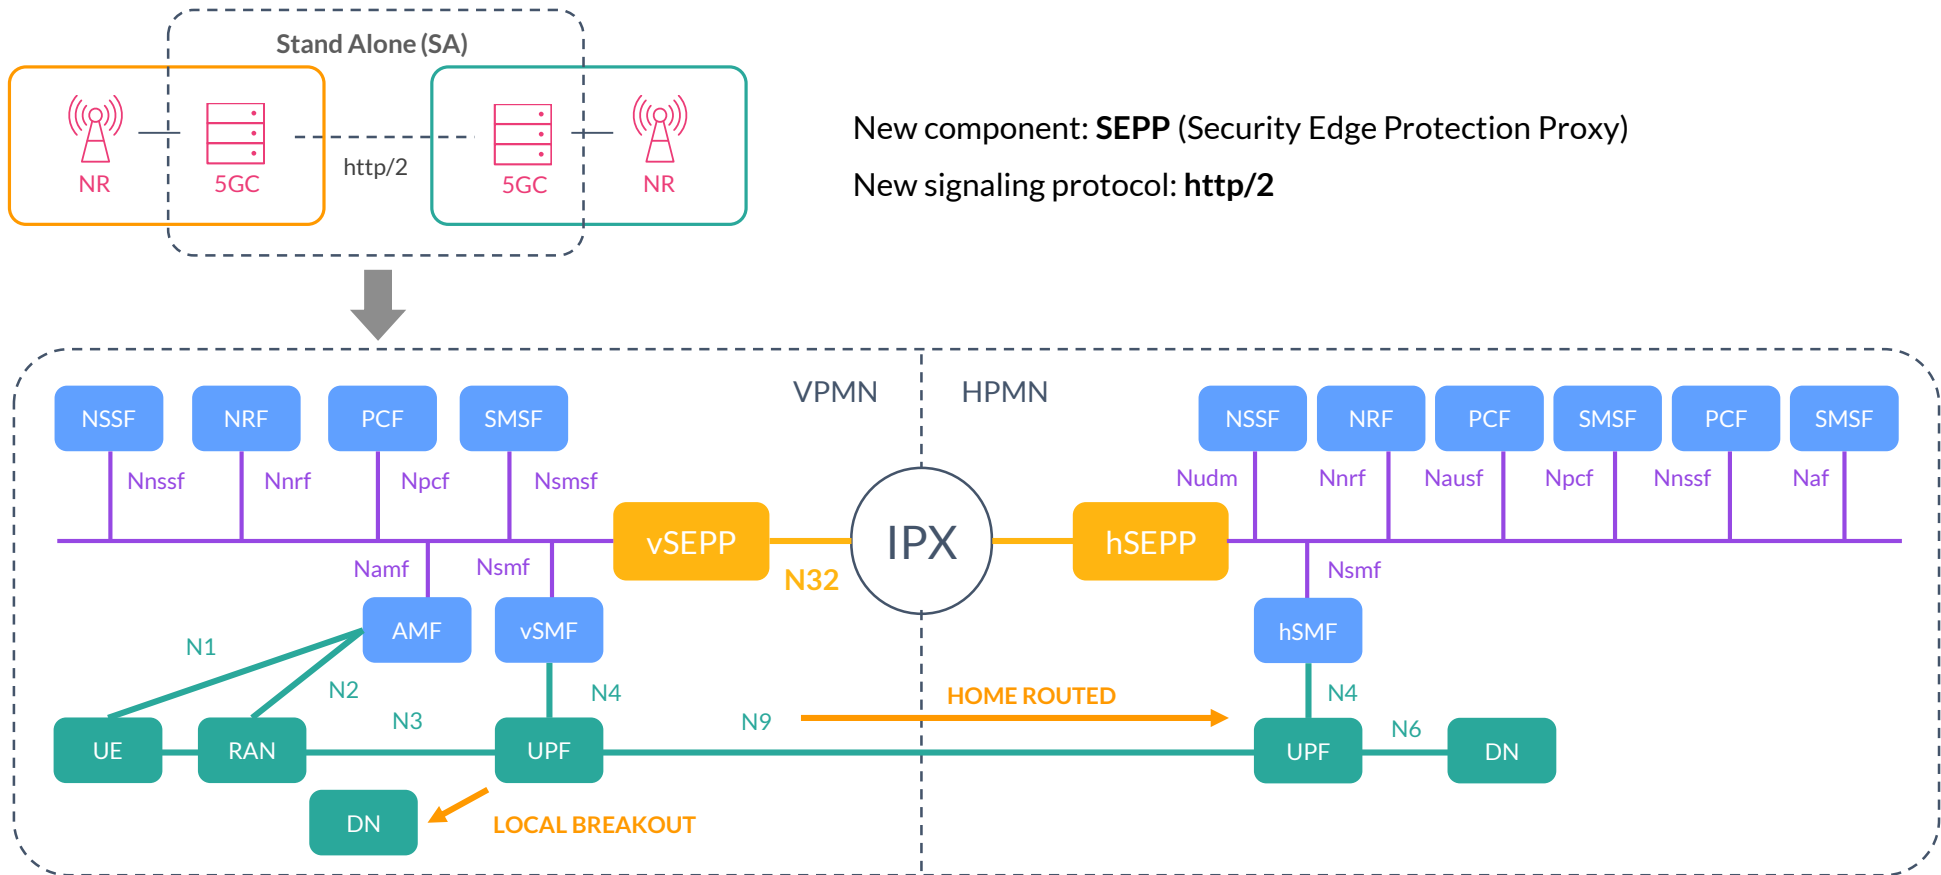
Stand Alone (SA)

NR

5GC

http/2

5GC

NR

New component: **SEPP** (Security Edge Protection Proxy)

New signaling protocol: **http/2**

VPMN

HPMN

NSSF

NRF

PCF

SMSF

Nnssf

Nnrf

Npcf

Nsmsf

vSEPP

IPX

hSEPP

N32

Namf

Nsmf

AMF

vSMF

N1

N2

N3

N4

UE

RAN

UPF

DN

LOCAL BREAKOUT

N9

HOME ROUTED

NSSF

NRF

PCF

SMSF

PCF

SMSF

Nudm

Nnrf

Nausf

Npcf

Nnssf

Naf

Nsmf

hSMF

N4

UPF

N6

DN